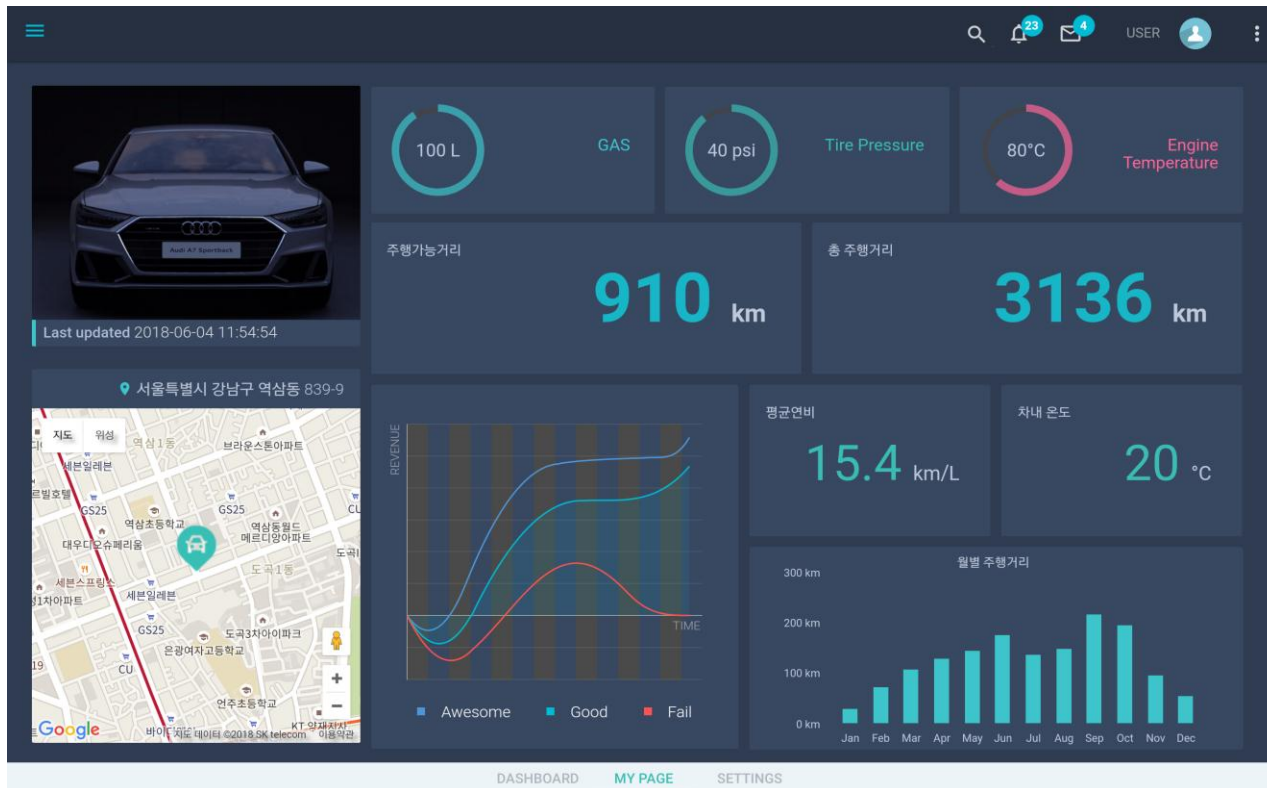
23 4 USER

Audi A7 Sportback

Last updated 2018-06-04 11:54:54

100 L GAS

40 psi Tire Pressure

80°C Engine Temperature

주행가능거리
910 km

총 주행거리
3136 km

서울특별시 강남구 역삼동 839-9

지도 위성
역삼1동
브라운스톤아파트
세븐일레븐
르빌호텔
GS25
GS25
CU
역삼초등학교
역삼동월드메르디앙아파트
대우디오슈페리움
도곡1동
도곡
세븐스프링스
세븐일레븐
1차아파트
GS25
도곡3차아이파크
은광여자고등학교
CU
언주초등학교
KT 양재지사
Google 바이 지도 데이터 ©2018 SK telecom 이용약관

REVENUE
TIME
Awesome Good Fail

평균연비
15.4 km/L

차내 온도
20 °C

월별 주행거리
300 km
200 km
100 km
0 km
Jan Feb Mar Apr May Jun Jul Aug Sep Oct Nov Dec

DASHBOARD MY PAGE SETTINGS